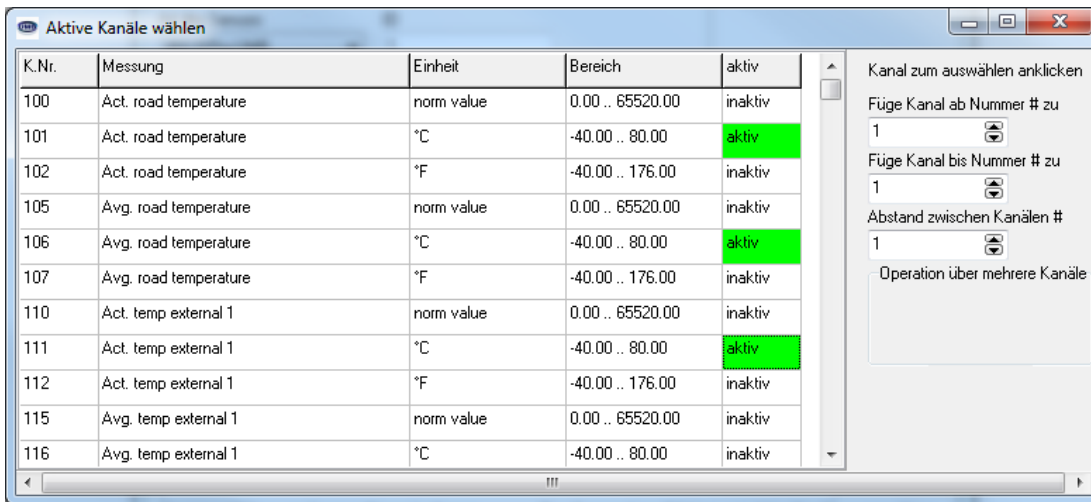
Aktive Kanäle wählen

| K.Nr. | Messung | Einheit | Bereich | aktiv |
|---|---|---|---|---|
| 100 | Act. road temperature | norm value | 0.00 .. 65520.00 | inaktiv |
| 101 | Act. road temperature | °C | -40.00 .. 80.00 | aktiv |
| 102 | Act. road temperature | °F | -40.00 .. 176.00 | inaktiv |
| 105 | Avg. road temperature | norm value | 0.00 .. 65520.00 | inaktiv |
| 106 | Avg. road temperature | °C | -40.00 .. 80.00 | aktiv |
| 107 | Avg. road temperature | °F | -40.00 .. 176.00 | inaktiv |
| 110 | Act. temp external 1 | norm value | 0.00 .. 65520.00 | inaktiv |
| 111 | Act. temp external 1 | °C | -40.00 .. 80.00 | aktiv |
| 112 | Act. temp external 1 | °F | -40.00 .. 176.00 | inaktiv |
| 115 | Avg. temp external 1 | norm value | 0.00 .. 65520.00 | inaktiv |
| 116 | Avg. temp external 1 | °C | -40.00 .. 80.00 | inaktiv |

Kanal zum auswählen anklicken

Füge Kanal ab Nummer # zu
1

Füge Kanal bis Nummer # zu
1

Abstand zwischen Kanälen #
1

Operation über mehrere Kanäle